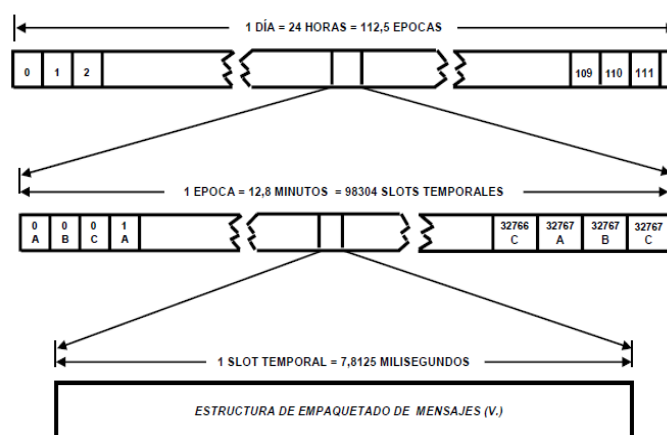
1 DÍA = 24 HORAS = 112,5 EPOCAS

0 1 2 109 110 111

1 EPOCA = 12,8 MINUTOS = 98304 SLOTS TEMPORALES

0 A 0 B 0 C 1 A 32766 C 32767 A 32767 B 32767 C

1 SLOT TEMPORAL = 7,8125 MILISEGUNDOS

ESTRUCTURA DE EMPAQUETADO DE MENSAJES (V.)